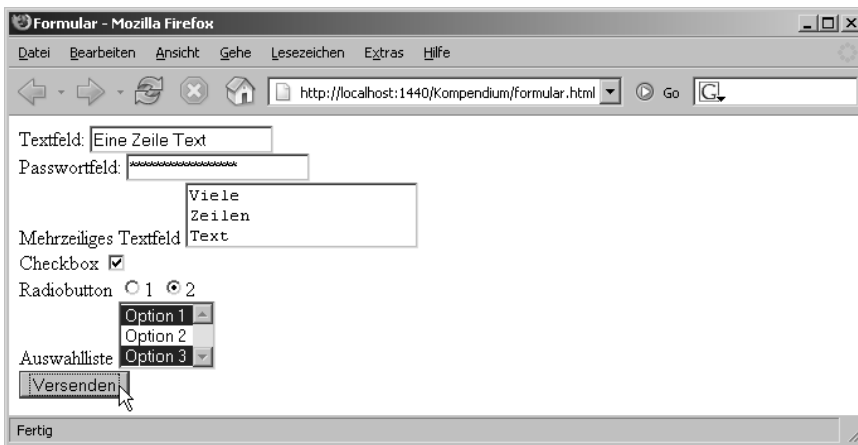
Formular - Mozilla Firefox

Datei Bearbeiten Ansicht Gehe Lesezeichen Extras Hilfe

http://localhost:1440/Kompendium/formular.html Go G

Textfeld: Eine Zeile Text

Passwortfeld: ****************

Mehrzeiliges Textfeld Viele Zeilen Text

Checkbox ☑

Radiobutton ○ 1 ⊙ 2

Auswahlliste Option 1 Option 2 Option 3

Versenden

Fertig